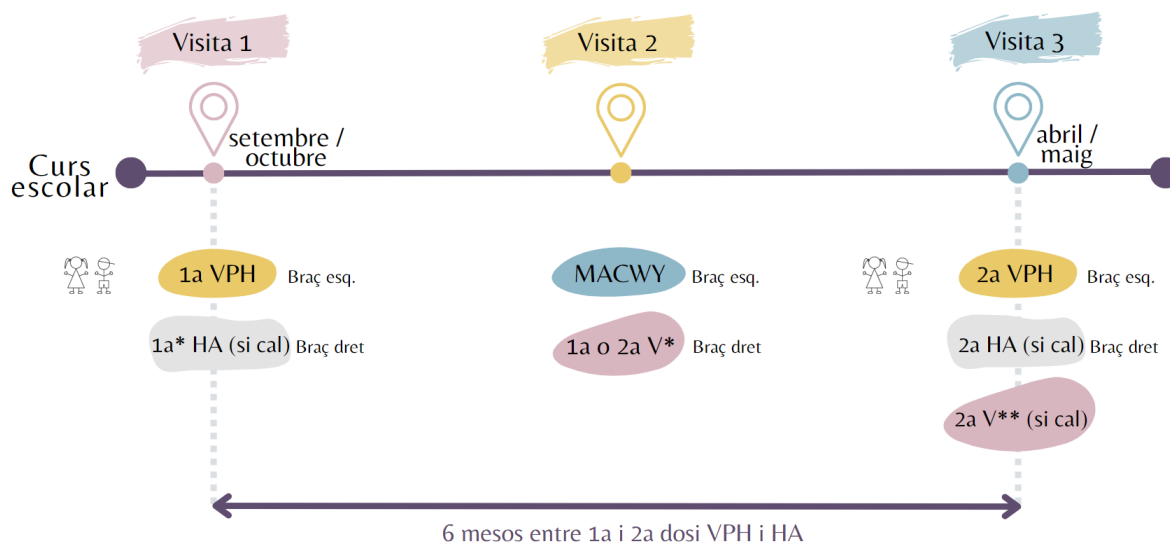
Visita 1

Visita 2

Visita 3

Curs escolar

setembre / octubre

abril / maig

1a VPH Braç esq.

1a* HA (si cal) Braç dret

MACWY Braç esq.

1a o 2a V* Braç dret

2a VPH Braç esq.

2a HA (si cal) Braç dret

2a V** (si cal)

6 mesos entre 1a i 2a dosi VPH i HA